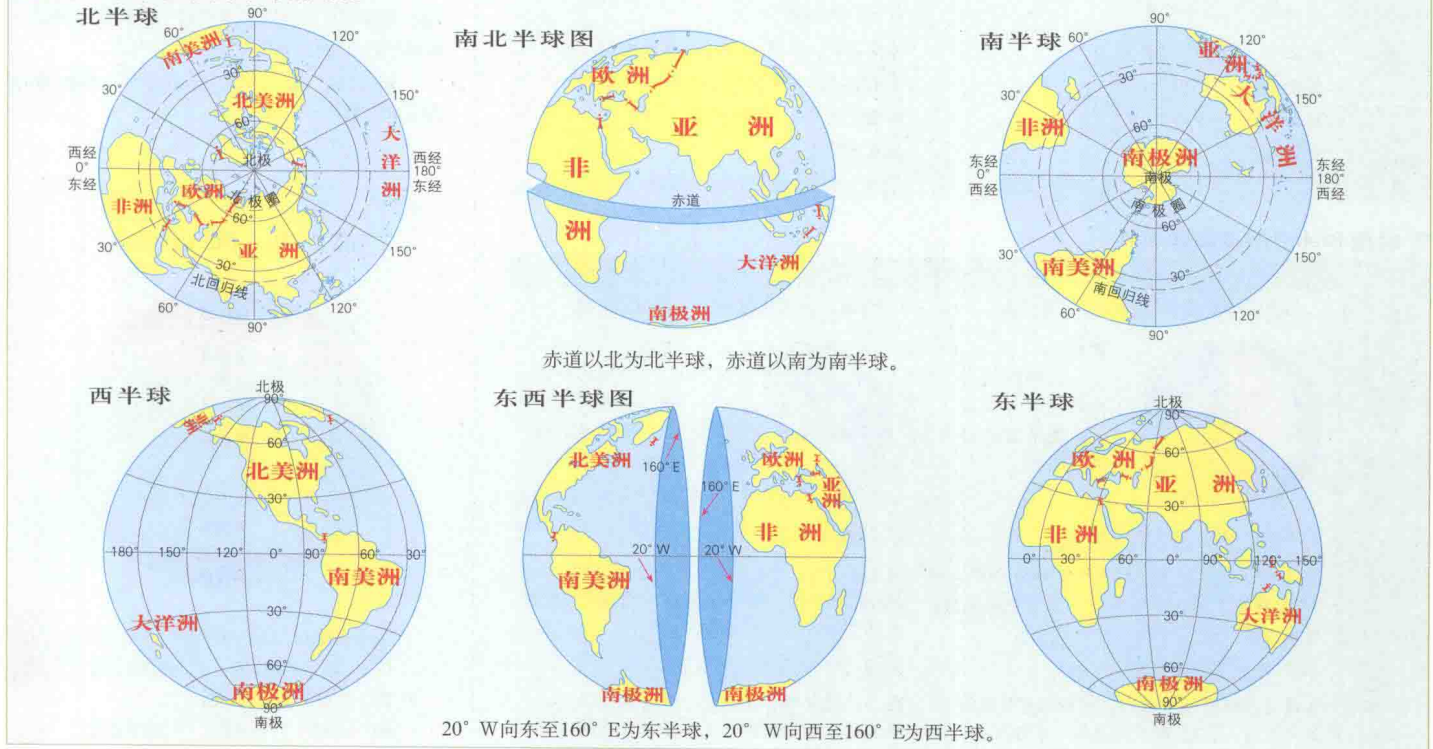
北半球

90°
60°
120°
南美洲
30°
150°
北美洲
60°
大洋洲
西经
0°
东经
北极
西经
180°
东经
欧洲
北极圈
非洲
60°
亚洲
30°
150°
30°
北回归线
60°
120°
90°

南北半球图

欧洲
亚洲
非洲
赤道
大洋洲
南极洲

南半球

90°
60°
120°
亚洲
30°
大洋洲
30°
150°
非洲
60°
南极洲
东经
0°
西经
南极
东经
180°
西经
南极圈
60°
30°
150°
南美洲
30°
南回归线
60°
120°
90°

赤道以北为北半球，赤道以南为南半球。

西半球

北极
90°
60°
北美洲
30°
180°
150°
120°
0°
90°
60°
30°
南美洲
大洋洲
30°
60°
南极洲
90°
南极

东西半球图

北美洲
160° E
欧洲
160° E
亚洲
非洲
20° W
20° W
南美洲
南极洲
南极洲

东半球

北极
90°
60°
欧洲
亚洲
30°
非洲
0°
30°
60°
0°
90°
120°
150°
30°
大洋洲
60°
南极洲
90°
南极

20° W向东至160° E为东半球，20° W向西至160° E为西半球。